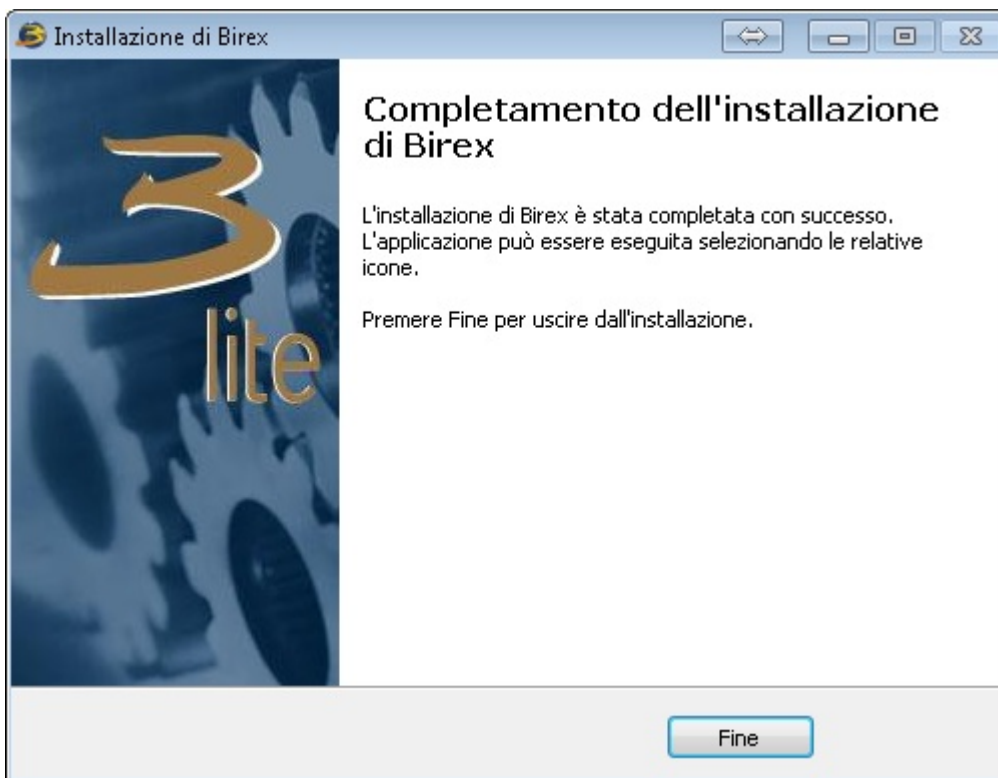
Installazione di Birex

3
lite

Completamento dell'installazione di Birex

L'installazione di Birex è stata completata con successo. L'applicazione può essere eseguita selezionando le relative icone.

Premere Fine per uscire dall'installazione.

Fine